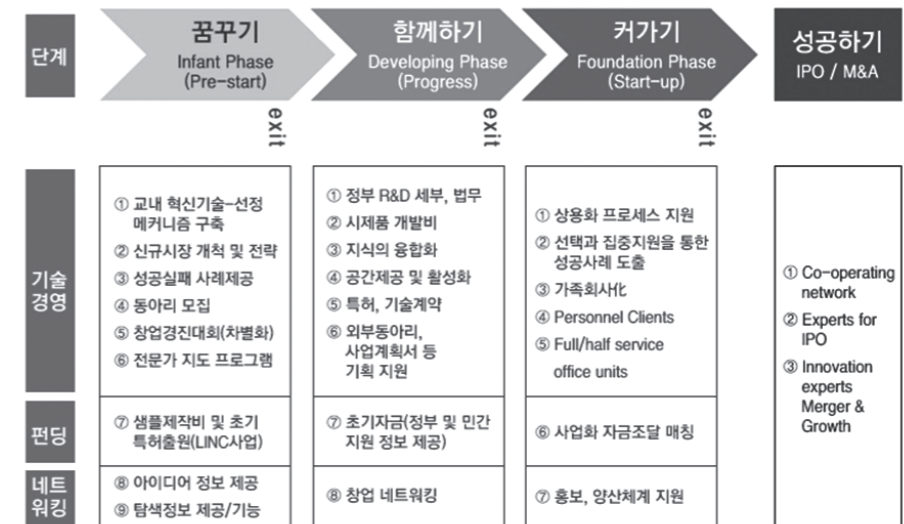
단계

꿈꾸기
Infant Phase
(Pre-start)

함께하기
Developing Phase
(Progress)

커가기
Foundation Phase
(Start-up)

성공하기
IPO / M&A

exit

exit

exit

| | | | | |
|---|---|---|---|---|
| 기술 경영 | ① 교내 혁신기술-선정 메커니즘 구축<br>② 신규시장 개척 및 전략<br>③ 성공실패 사례제공<br>④ 동아리 모집<br>⑤ 창업경진대회(차별화)<br>⑥ 전문가 지도 프로그램 | ① 정부 R&D 세부, 법무<br>② 시제품 개발비<br>③ 지식의 융합화<br>④ 공간제공 및 활성화<br>⑤ 특허, 기술계약<br>⑥ 외부동아리, 사업계획서 등 기획 지원 | ① 상용화 프로세스 지원<br>② 선택과 집중지원을 통한 성공사례 도출<br>③ 가족회사化<br>④ Personnel Clients<br>⑤ Full/half service office units | ① Co-operating network<br>② Experts for IPO<br>③ Innovation experts Merger & Growth |
| 펀딩 | ⑦ 샘플제작비 및 초기 특허출원(LINC사업) | ⑦ 초기자금(정부 및 민간 지원 정보 제공) | ⑥ 사업화 자금조달 매칭 | |
| 네트 워킹 | ⑧ 아이디어 정보 제공<br>⑨ 탐색정보 제공/기능 | ⑧ 창업 네트워킹 | ⑦ 홍보, 양산체계 지원 | |